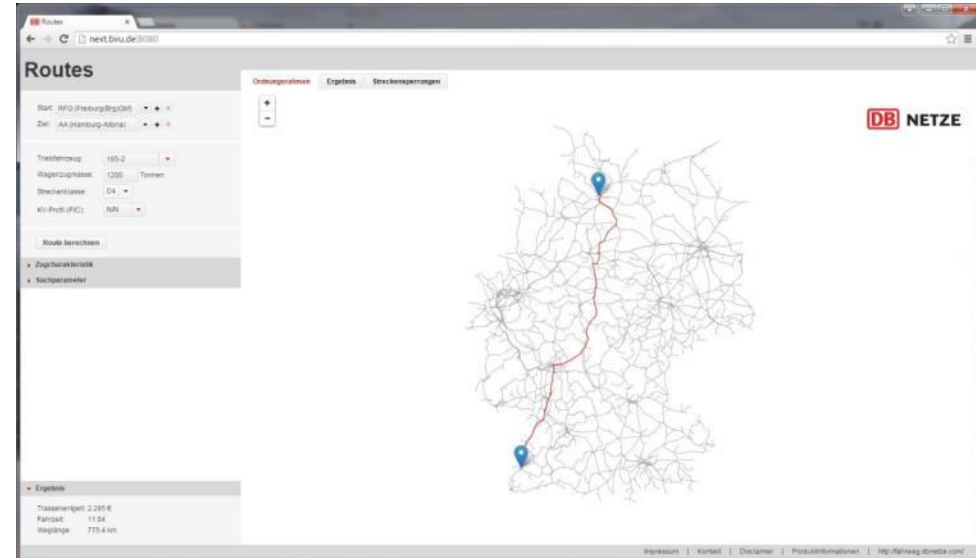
Routes
next.bvu.de:8080

Routes

Start: RFG (Freiburg(Brg)Gbf)
Ziel: AA (Hamburg-Altona)

Triebfahrzeug: 185-2
Wagenzugmasse: 1200 Tonnen
Streckenklasse: D4
KV-Profil (P/C): N/N

Route berechnen

▸ Zugcharakteristik
▸ Suchparameter

Ordnungsrahmen | Ergebnis | Streckensperrungen

+
−

DB NETZE

▾ Ergebnis
Trassenentgelt: 2.295 €
Fahrzeit: 11:04
Weglänge: 775,4 km

Impressum | Kontakt | Disclaimer | Produktinformationen | http://fahrweg.dbnetze.com/